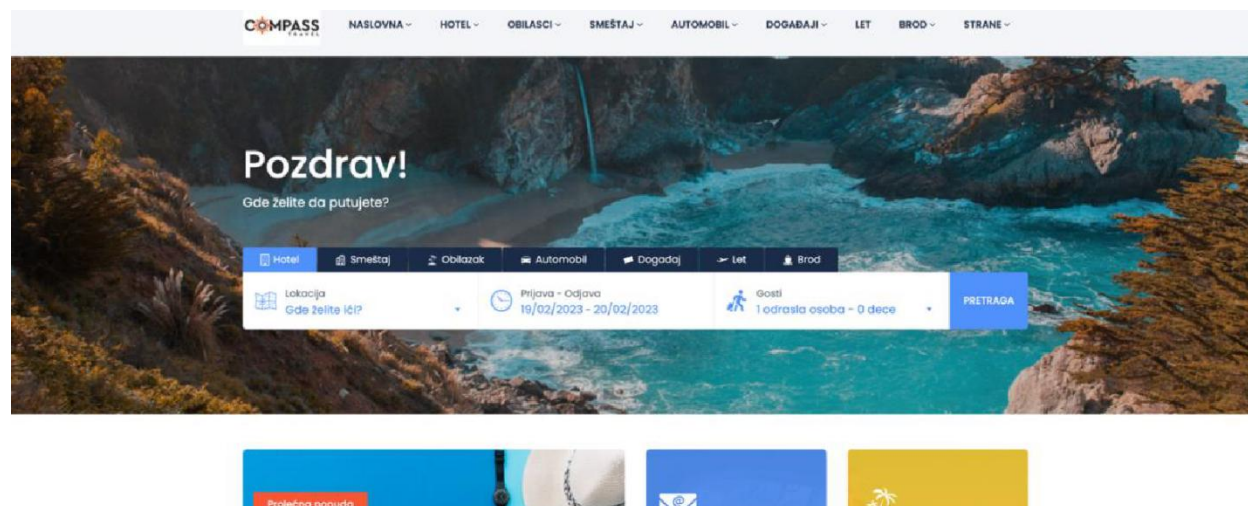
COMPASS TRAVEL

NASLOVNA HOTEL OBILASCI SMEŠTAJ AUTOMOBIL DOGAĐAJI LET BROD STRANE

Pozdrav!

Gde želite da putujete?

Hotel Smeštaj Obilazak Automobil Događaj Let Brod

Lokacija
Gde želite ići?

Prijava - Odjava
19/02/2023 - 20/02/2023

Gosti
1 odrasla osoba - 0 dece

PRETRAGA

Prolećna ponuda